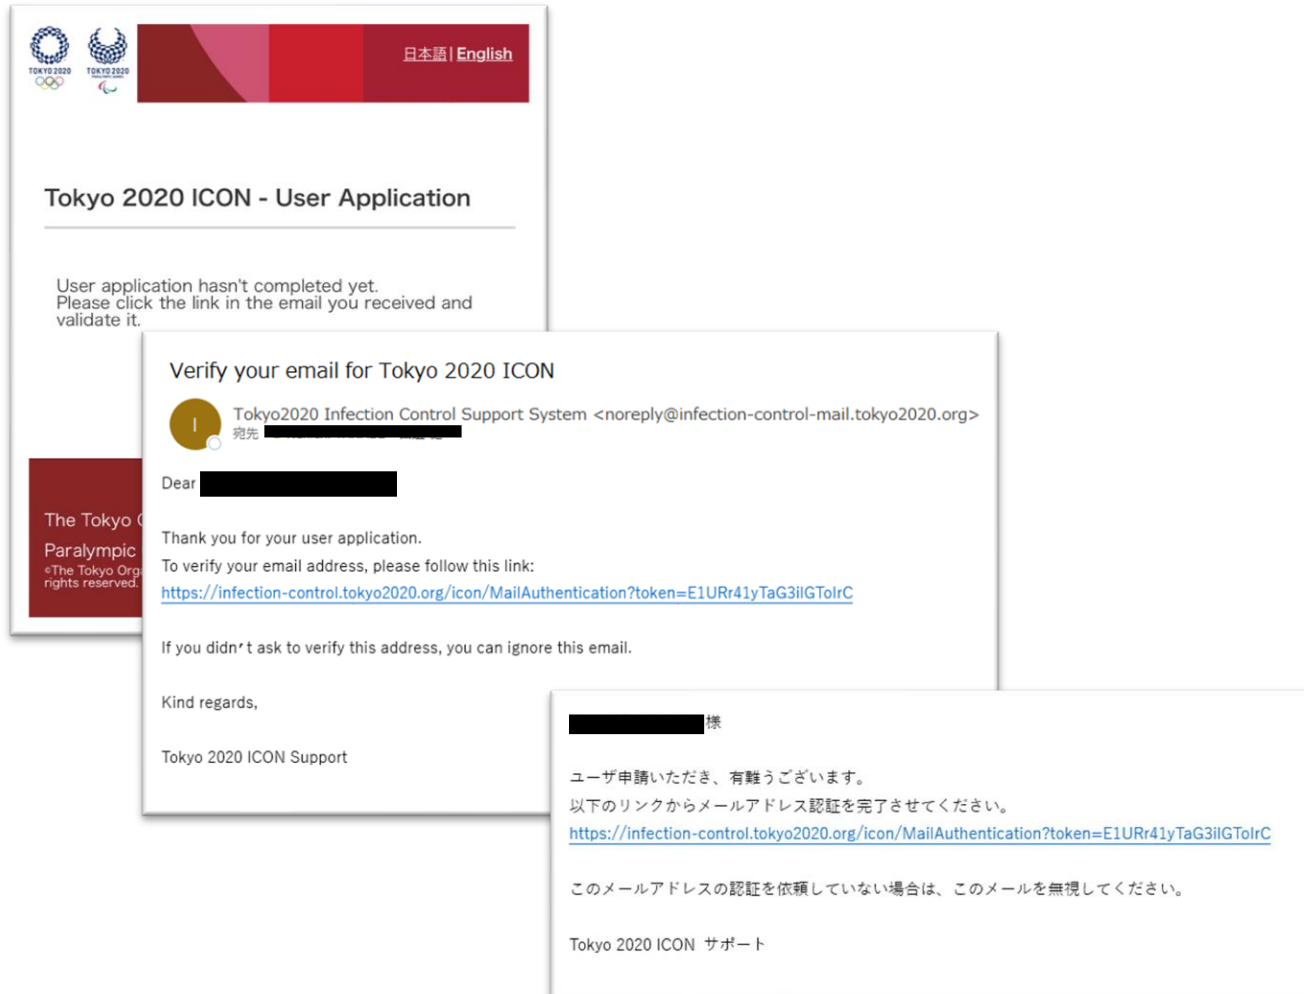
TOKYO 2020
TOKYO 2020

日本語 | English

Tokyo 2020 ICON - User Application

User application hasn't completed yet.
Please click the link in the email you received and validate it.

The Tokyo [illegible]
Paralympic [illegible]
©The Tokyo Org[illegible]
rights reserved.

Verify your email for Tokyo 2020 ICON

I

Tokyo2020 Infection Control Support System <noreply@infection-control-mail.tokyo2020.org>
宛先 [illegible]

Dear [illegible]

Thank you for your user application.
To verify your email address, please follow this link:
https://infection-control.tokyo2020.org/icon/MailAuthentication?token=E1URr41yTaG3ilGTolrC

If you didn't ask to verify this address, you can ignore this email.

Kind regards,

Tokyo 2020 ICON Support

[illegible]様

ユーザ申請いただき、有難うございます。
以下のリンクからメールアドレス認証を完了させてください。
https://infection-control.tokyo2020.org/icon/MailAuthentication?token=E1URr41yTaG3ilGTolrC

このメールアドレスの認証を依頼していない場合は、このメールを無視してください。

Tokyo 2020 ICON サポート